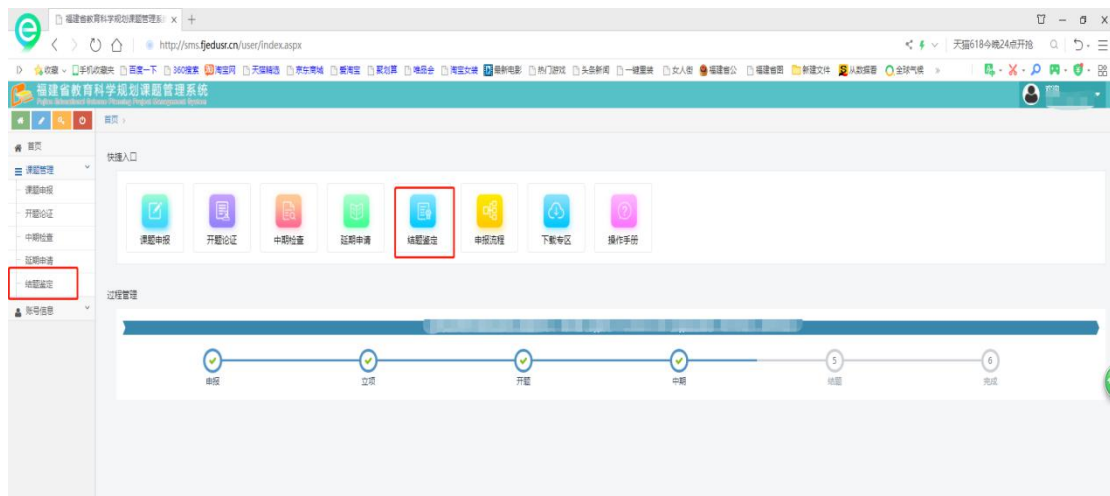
福建省教育科学规划课题管理系 ×

http://sms.fjedusr.cn/user/index.aspx

天猫618今晚24点开抢

收藏 手机收藏夹 百度一下 360搜索 淘宝网 天猫精选 京东商城 爱淘宝 聚划算 唯品会 淘宝女装 最新电影 热门游戏 头条新闻 一键重装 女人街 福建省公 福建省图 新建文件 从数据看 全球气候

福建省教育科学规划课题管理系统
Fujian Educational Science Planning Project Management System

首页 >

首页
课题管理
课题申报
开题论证
中期检查
延期申请
结题鉴定
账号信息

快捷入口

课题申报 开题论证 中期检查 延期申请 结题鉴定 申报流程 下载专区 操作手册

过程管理

申报 立项 开题 中期 5 结题 6 完成